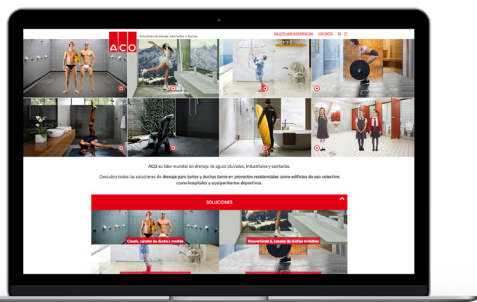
ACO

Soluciones de drenaje para baños y duchas

SOLICITE MÁS INFORMACIÓN CONTACTO

ACO es líder mundial en drenaje de aguas pluviales, industriales y sanitarias.

Descubra todas las soluciones de drenaje para baños y duchas tanto en proyectos residenciales como edificios de uso colectivo como hospitales y equipamientos deportivos.

SOLUCIONES

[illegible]

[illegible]